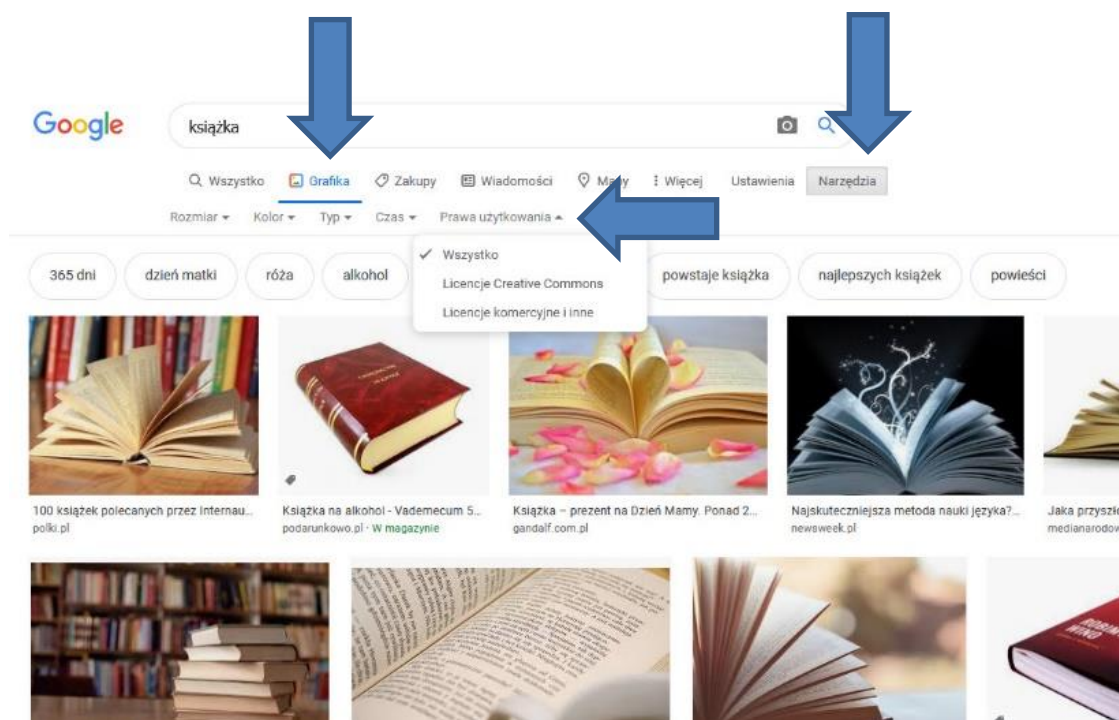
Google

książka

Wszystko Grafika Zakupy Wiadomości Mapy ⋮ Więcej Ustawienia Narzędzia

Rozmiar ▾ Kolor ▾ Typ ▾ Czas ▾ Prawa użytkowania ▴

✓ Wszystko
Licencje Creative Commons
Licencje komercyjne i inne

365 dni dzień matki róża alkohol powstaje książka najlepszych książek powieści

100 książek polecanych przez Internau... polki.pl

Książka na alkohol - Vademecum 5... podarunkowo.pl · W magazynie

Książka – prezent na Dzień Mamy. Ponad 2... gandalf.com.pl

Najskuteczniejsza metoda nauki języka?... newsweek.pl

Jaka przyszł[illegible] medianarodow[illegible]